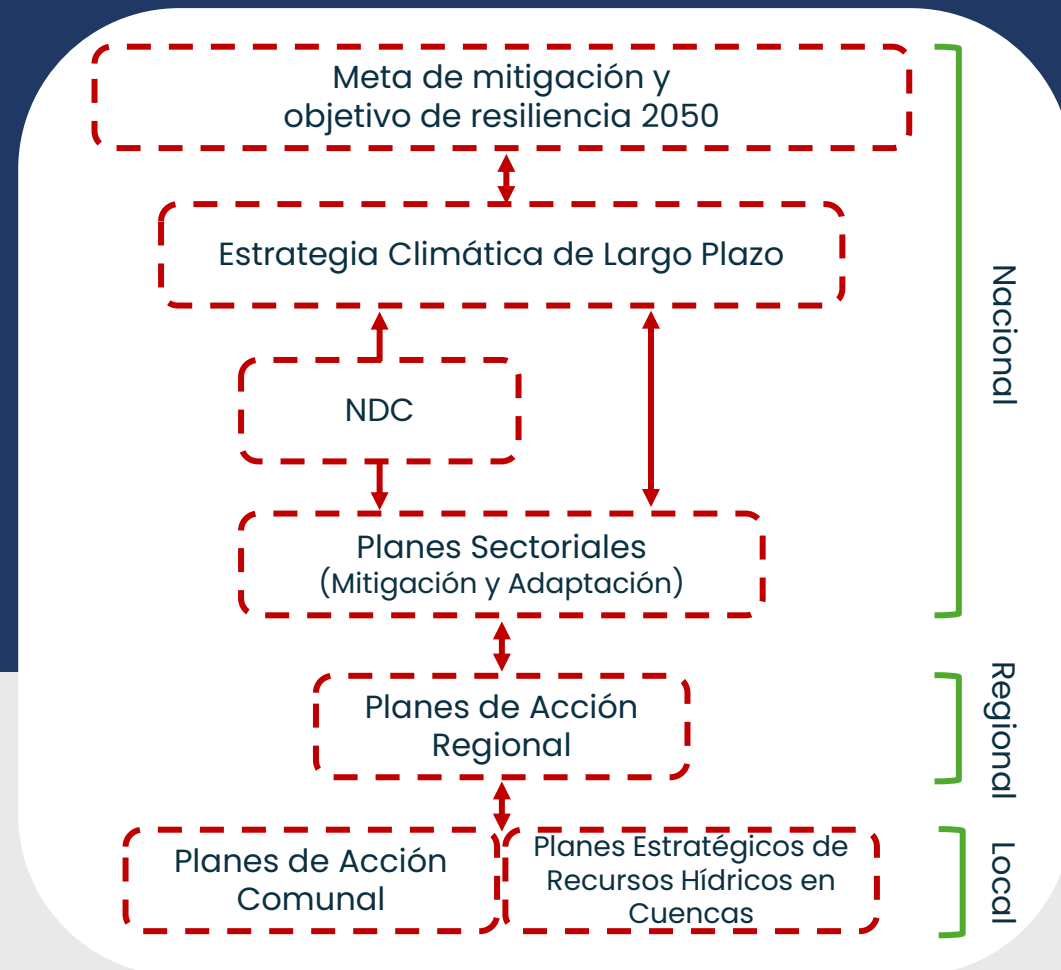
Meta de mitigación y objetivo de resiliencia 2050

Estrategia Climática de Largo Plazo

NDC

Planes Sectoriales (Mitigación y Adaptación)

Nacional

Planes de Acción Regional

Regional

Planes de Acción Comunal

Planes Estratégicos de Recursos Hídricos en Cuencas

Local